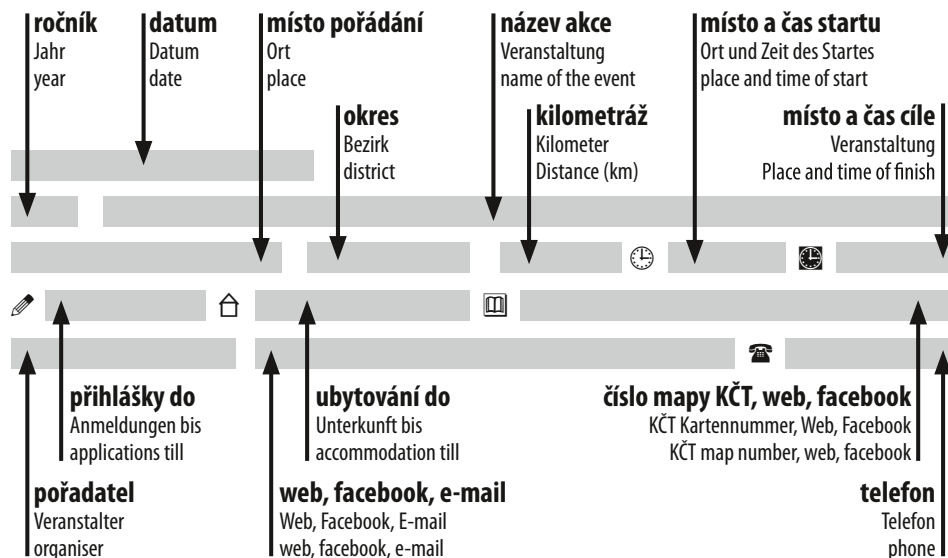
**ročník**
Jahr
year

**datum**
Datum
date

**místo pořádání**
Ort
place

**název akce**
Veranstaltung
name of the event

**místo a čas startu**
Ort und Zeit des Startes
place and time of start

**okres**
Bezirk
district

**kilometráž**
Kilometer
Distance (km)

**místo a čas cíle**
Veranstaltung
Place and time of finish

**přihlášky do**
Anmeldungen bis
applications till

**ubytování do**
Unterkunft bis
accommodation till

**číslo mapy KČT, web, facebook**
KČT Kartennummer, Web, Facebook
KČT map number, web, facebook

**pořadatel**
Veranstalter
organiser

**web, facebook, e-mail**
Web, Facebook, E-mail
web, facebook, e-mail

**telefon**
Telefon
phone